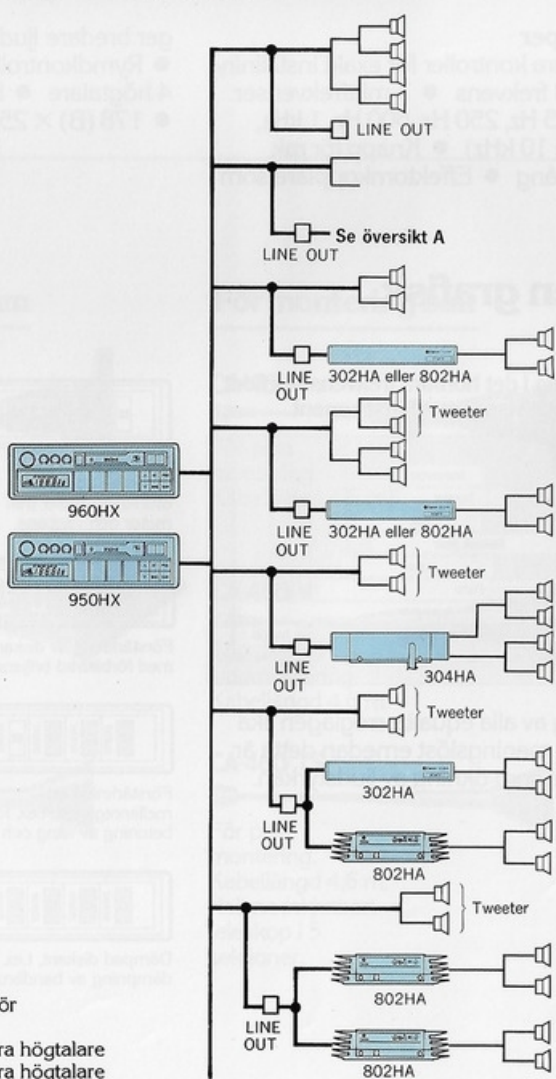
LINE OUT

Se översikt A
LINE OUT

LINE OUT
302HA eller 802HA

Tweeter

LINE OUT
302HA eller 802HA

Tweeter

LINE OUT
304HA

Tweeter

302HA
LINE OUT
802HA

Tweeter

802HA
LINE OUT
802HA

960HX
950HX

för
ra högtalare
ra högtalare